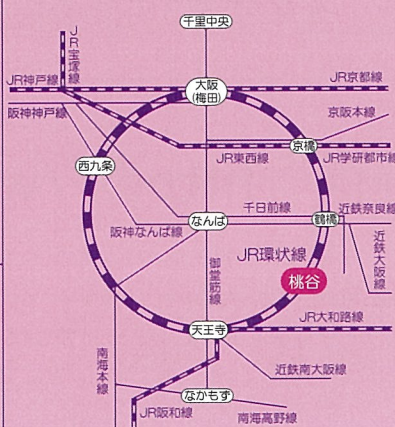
千里中央

JR宝塚線

JR神戸線

大阪
(梅田)

JR京都線

阪神神戸線

京阪本線

西九条

JR東西線

京橋

JR学研都市線

千日前線

なんば

鶴橋

近鉄奈良線

阪神なんば線

近鉄大阪線

JR環状線

御堂筋線

桃谷

天王寺

JR大和路線

南海本線

近鉄南大阪線

なかもず

JR阪和線

南海高野線